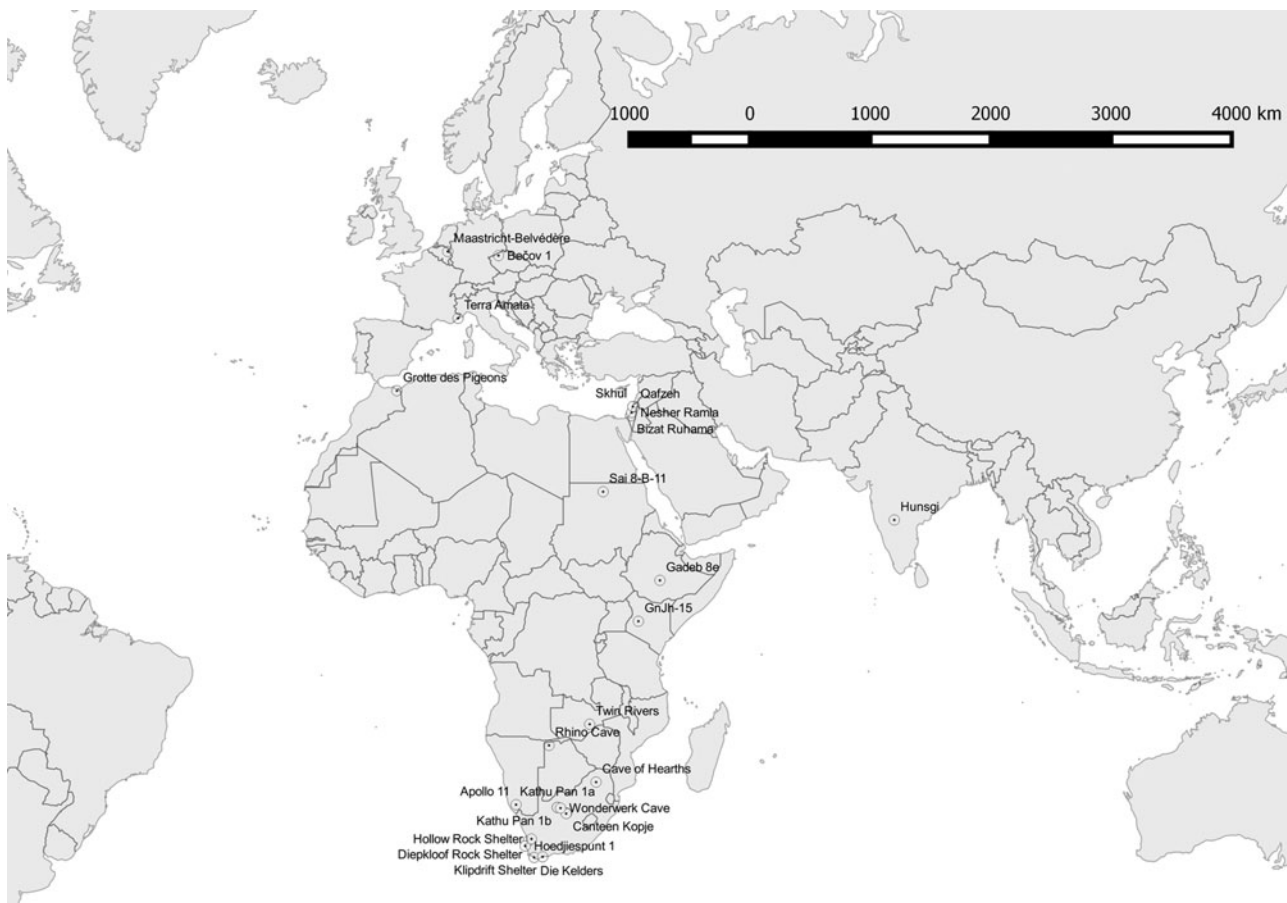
1000 0 1000 2000 3000 4000 km

Maastricht-Belvédère
Bečov 1
Terra Amata
Grotte des Pigeons
Skhul
Qafzeh
Nesher Ramla
Bizat Ruhama
Sai 8-B-11
Hunsgi
Gadeb 8e
GnJh-15
Twin Rivers
Rhino Cave
Cave of Hearths
Apollo 11
Kathu Pan 1a
Wonderwerk Cave
Kathu Pan 1b
Canteen Kopje
Hollow Rock Shelter
Hoedjiespunt 1
Diepkloof Rock Shelter
Klipdrift Shelter
Die Kelders